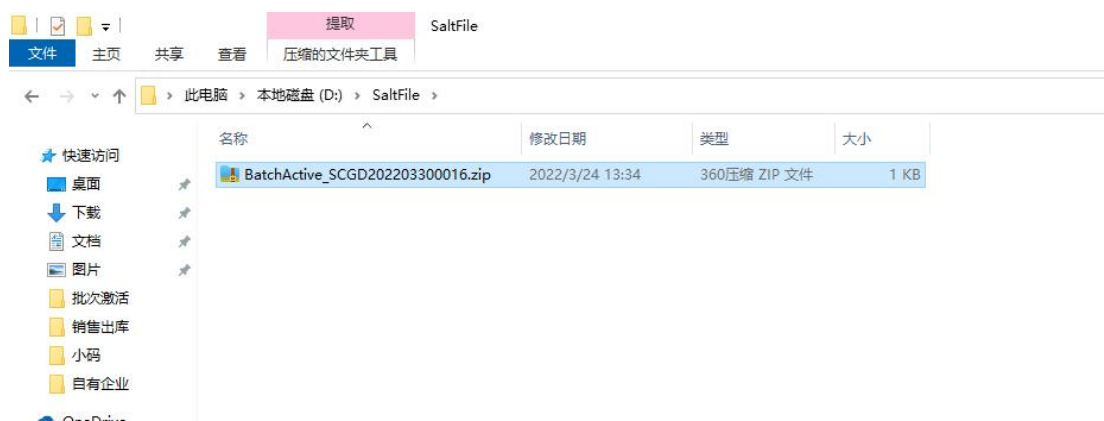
提取 SaltFile

文件 主页 共享 查看 压缩的文件夹工具

此电脑 › 本地磁盘 (D:) › SaltFile ›

快速访问
桌面
下载
文档
图片
批次激活
销售出库
小码
自有企业
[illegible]

| 名称 | 修改日期 | 类型 | 大小 |
|---|---|---|---|
| BatchActive_SCGD202203300016.zip | 2022/3/24 13:34 | 360压缩 ZIP 文件 | 1 KB |